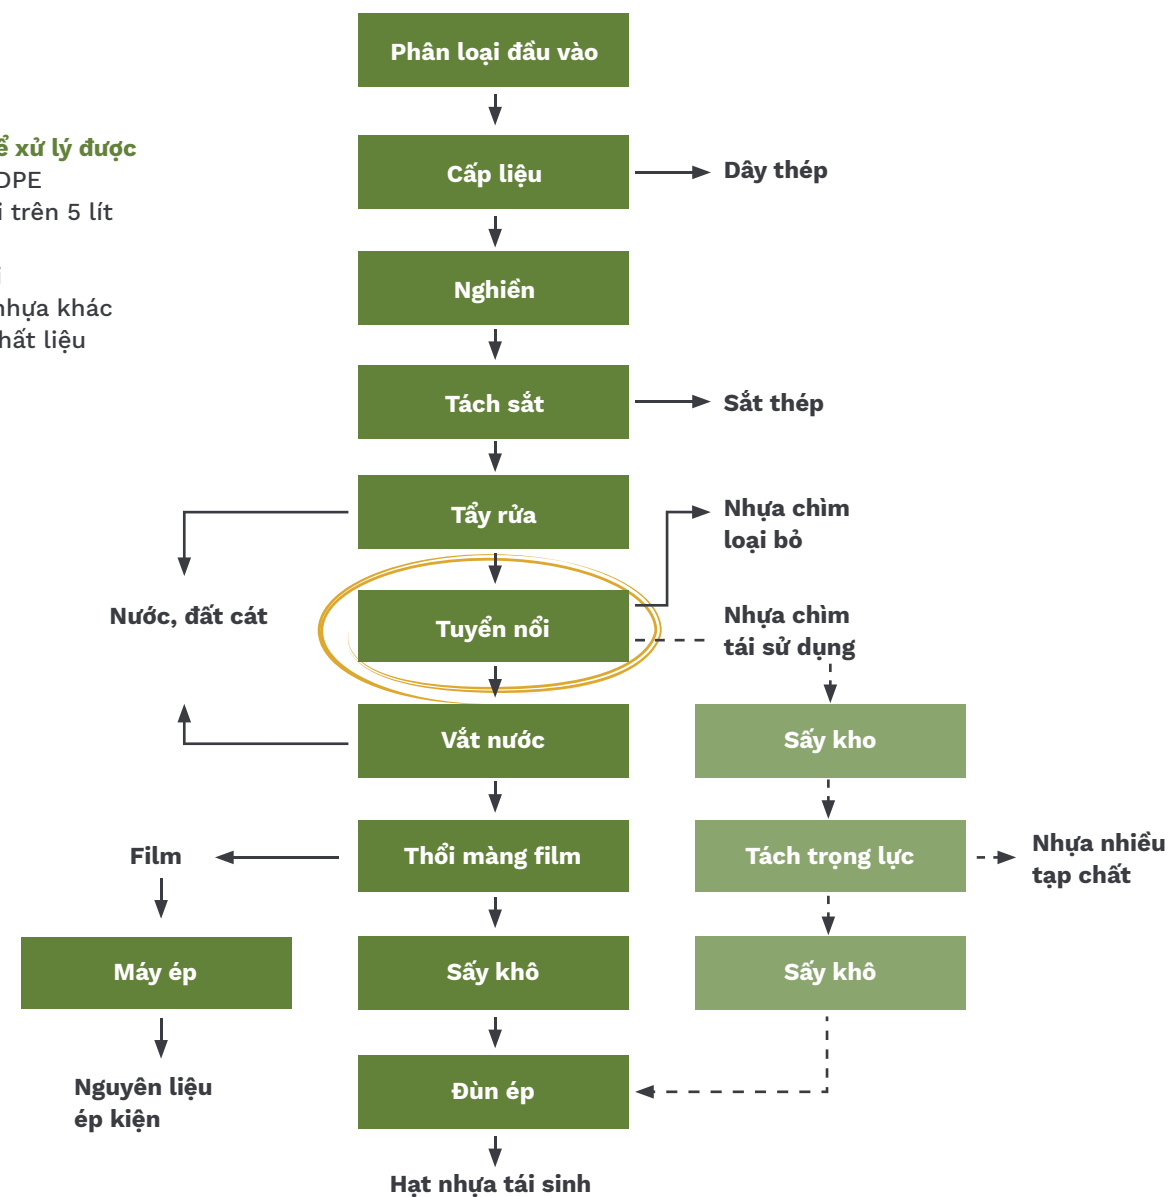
ể xử lý được
DPE
i trên 5 lít

nhựa khác
hất liệu

Phân loại đầu vào

Cấp liệu

Dây thép

Nghiền

Tách sắt

Sắt thép

Tẩy rửa

Nhựa chìm loại bỏ

Nước, đất cát

Tuyển nổi

Nhựa chìm tái sử dụng

Vắt nước

Sấy kho

Film

Thổi màng film

Tách trọng lực

Nhựa nhiều tạp chất

Máy ép

Sấy khô

Sấy khô

Nguyên liệu ép kiện

Đùn ép

Hạt nhựa tái sinh